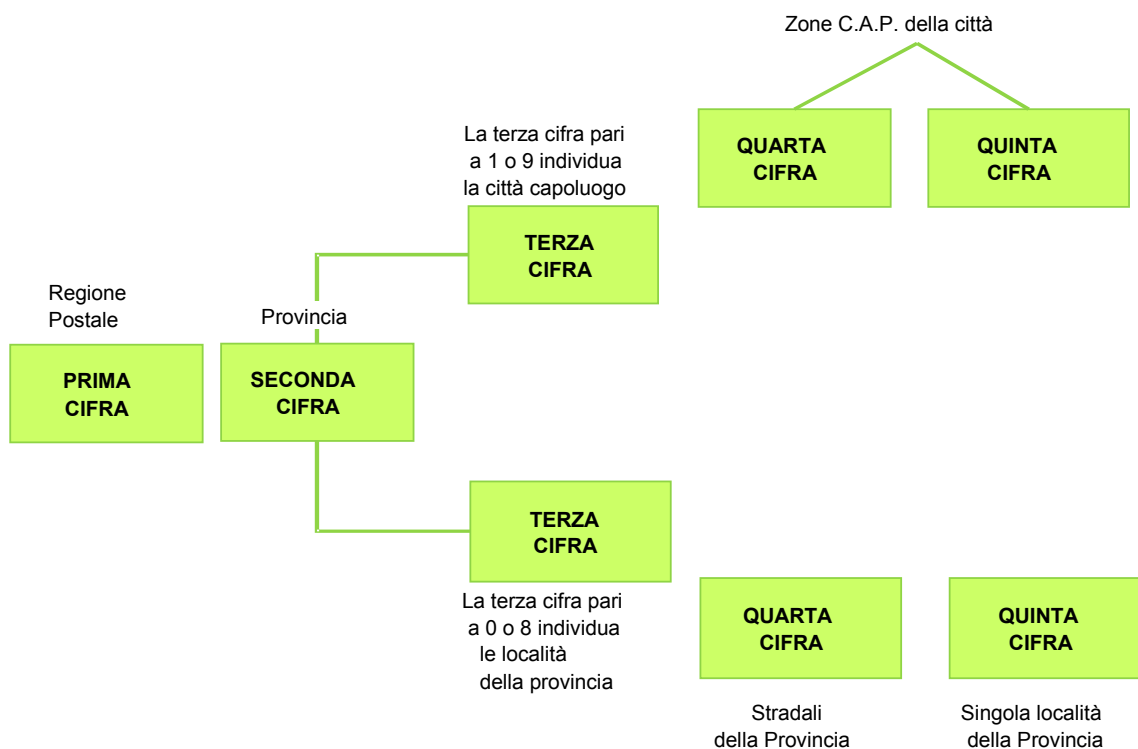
Zone C.A.P. della città

QUARTA CIFRA

QUINTA CIFRA

La terza cifra pari a 1 o 9 individua la città capoluogo

TERZA CIFRA

Regione Postale

PRIMA CIFRA

Provincia

SECONDA CIFRA

TERZA CIFRA

La terza cifra pari a 0 o 8 individua le località della provincia

QUARTA CIFRA

QUINTA CIFRA

Stradali della Provincia

Singola località della Provincia